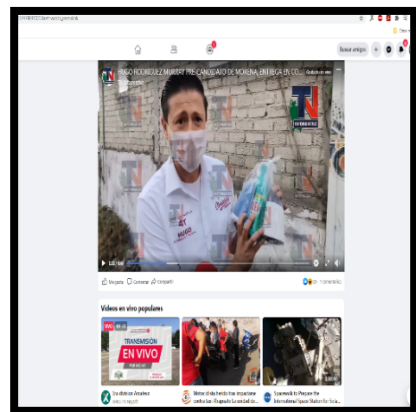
HUGO RODRIGUEZ MURUET PRE CANDIDATO DE MORENA, ENTREGA EN CO...

HUGO

Me gusta Comentar Compartir

Videos en vivo populares

TRANSMISION EN VIVO

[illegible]

Spacewalk to Prepare the International Space Station for Sola...